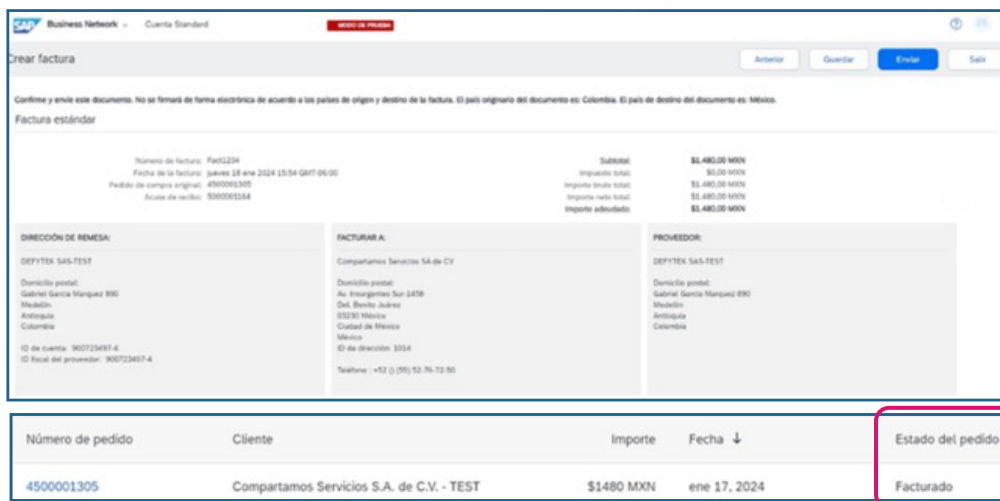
SAP Business Network Cuenta Standard MODO DE PRUEBA

Crear factura

Anterior Guardar Enviar Salir

Confirme y envíe este documento. No se firmará de forma electrónica de acuerdo a los países de origen y destino de la factura. El país originario del documento es: Colombia. El país de destino del documento es: México.

Factura estándar

Número de factura: Fact1234
Fecha de la factura: jueves 18 ene 2024 15:54 GMT-06:00
Pedido de compra original: 4500001305
Acuse de recibo: 5000001164

Subtotal: $1.480,00 MXN
Impuesto total: $0,00 MXN
Importe bruto total: $1.480,00 MXN
Importe neto total: $1.480,00 MXN
Importe adeudado: $1.480,00 MXN

DIRECCIÓN DE REMESA:

DEFYTEK SAS-TEST

Domicilio postal:
Gabriel Garcia Marquez 890
Medellin
Antioquia
Colombia

ID de cuenta: 900723497-4
ID fiscal del proveedor: 900723497-4

FACTURAR A:

Compartamos Servicios SA de CV

Domicilio postal:
Av. Insurgentes Sur 1458
Del. Benito Juárez
03230 México
Ciudad de México
México
ID de dirección: 1014

Teléfono : +52 () (55) 52-76-72-50

PROVEEDOR:

DEFYTEK SAS-TEST

Domicilio postal:
Gabriel Garcia Marquez 890
Medellin
Antioquia
Colombia

| Número de pedido | Cliente | Importe | Fecha ↓ | Estado del pedido |
|---|---|---|---|---|
| 4500001305 | Compartamos Servicios S.A. de C.V. - TEST | $1480 MXN | ene 17, 2024 | Facturado |